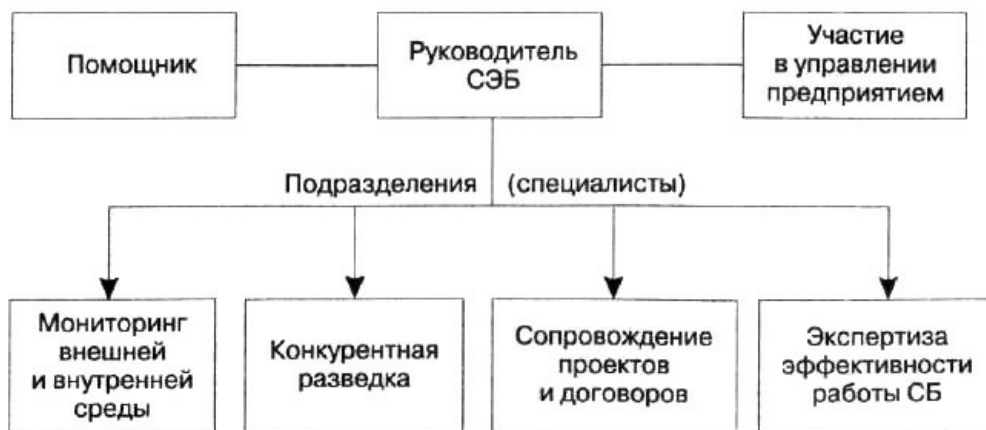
Помощник

Руководитель СЭБ

Участие в управлении предприятием

Подразделения (специалисты)

Мониторинг внешней и внутренней среды

Конкурентная разведка

Сопровождение проектов и договоров

Экспертиза эффективности работы СБ